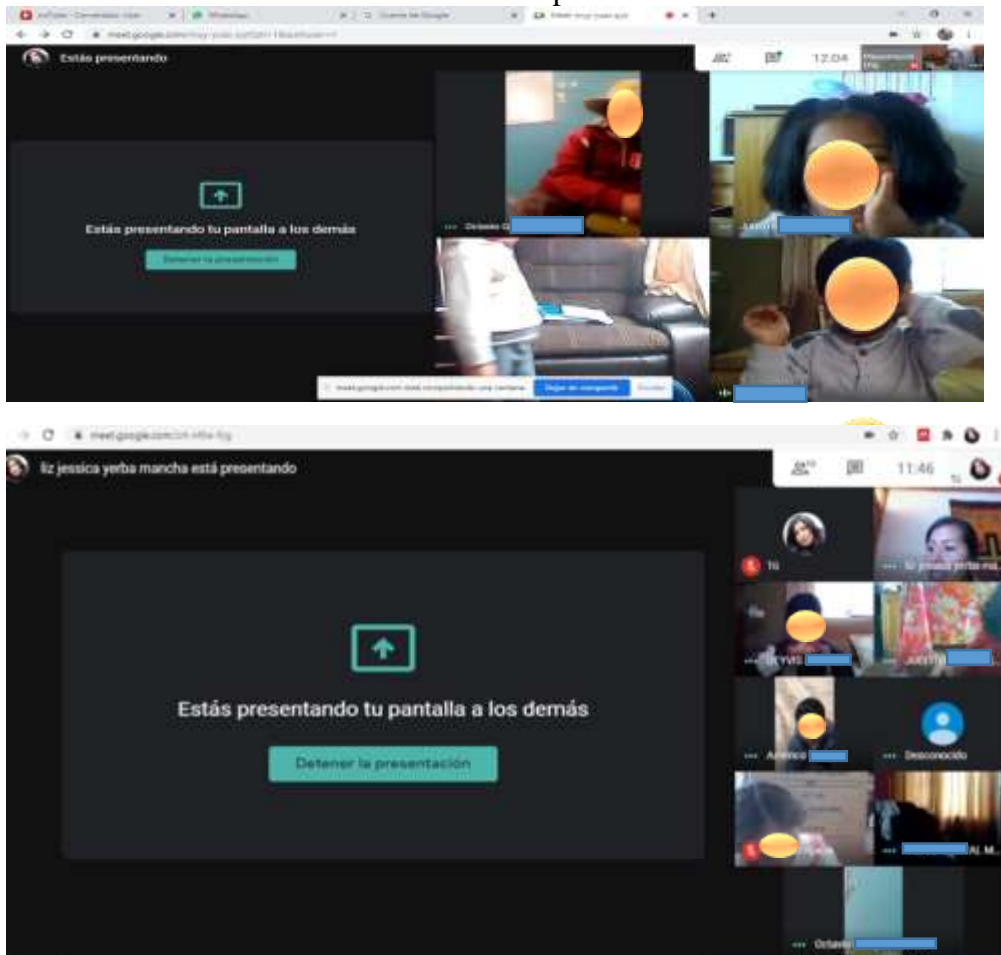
Estás presentando

12:04

Estás presentando tu pantalla a los demás

Detener la presentación

Octavio

Dejar de compartir

Ocultar

meet.google.com

liz jessica yerba mancha está presentando

11:46

Estás presentando tu pantalla a los demás

Detener la presentación

Tú

liz jessica yerba ma...

Desconocido

Octavio